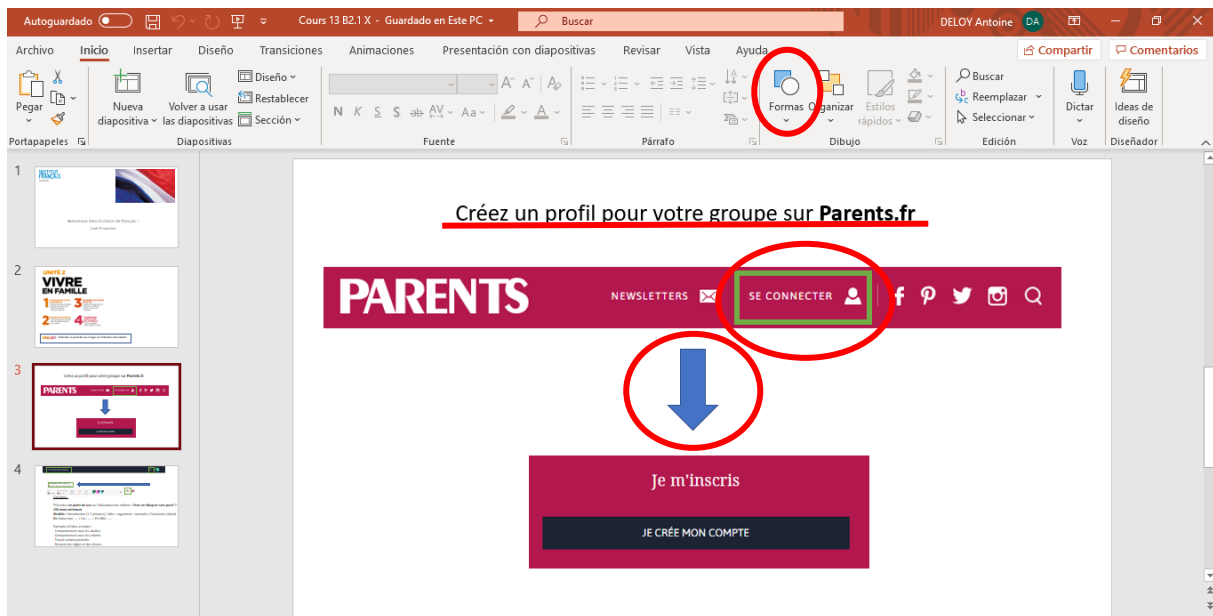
Autoguardado Cours 13 B2.1 X - Guardado en Este PC Buscar DELOY Antoine DA

Archivo Inicio Insertar Diseño Transiciones Animaciones Presentación con diapositivas Revisar Vista Ayuda Compartir Comentarios

Pegar Portapapeles Nueva diapositiva Volver a usar las diapositivas Diseño Restablecer Sección Diapositivas N K S S ab AV Aa A Fuente Párrafo Formas Organizar Estilos rápidos Dibujo Buscar Reemplazar Seleccionar Edición Dictar Voz Ideas de diseño Diseñador

1

2 UNITÉ 2 VIVRE EN FAMILLE 1 2 3 4

3 PARENTS

4

Créez un profil pour votre groupe sur **Parents.fr**

PARENTS NEWSLETTERS SE CONNECTER

Je m'inscris

JE CRÉE MON COMPTE